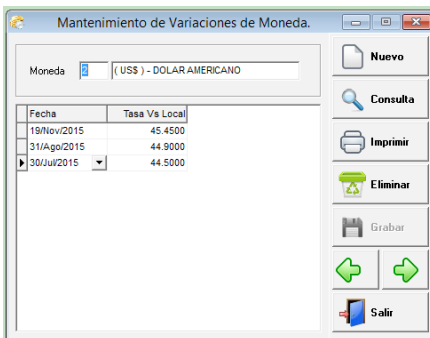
Mantenimiento de Variaciones de Moneda.

Moneda 2 ( US$ ) - DOLAR AMERICANO

| Fecha | Tasa Vs Local |
|---|---|
| 19/Nov/2015 | 45.4500 |
| 31/Ago/2015 | 44.9000 |
| 30/Jul/2015 | 44.5000 |

Nuevo
Consulta
Imprimir
Eliminar
Grabar
Salir